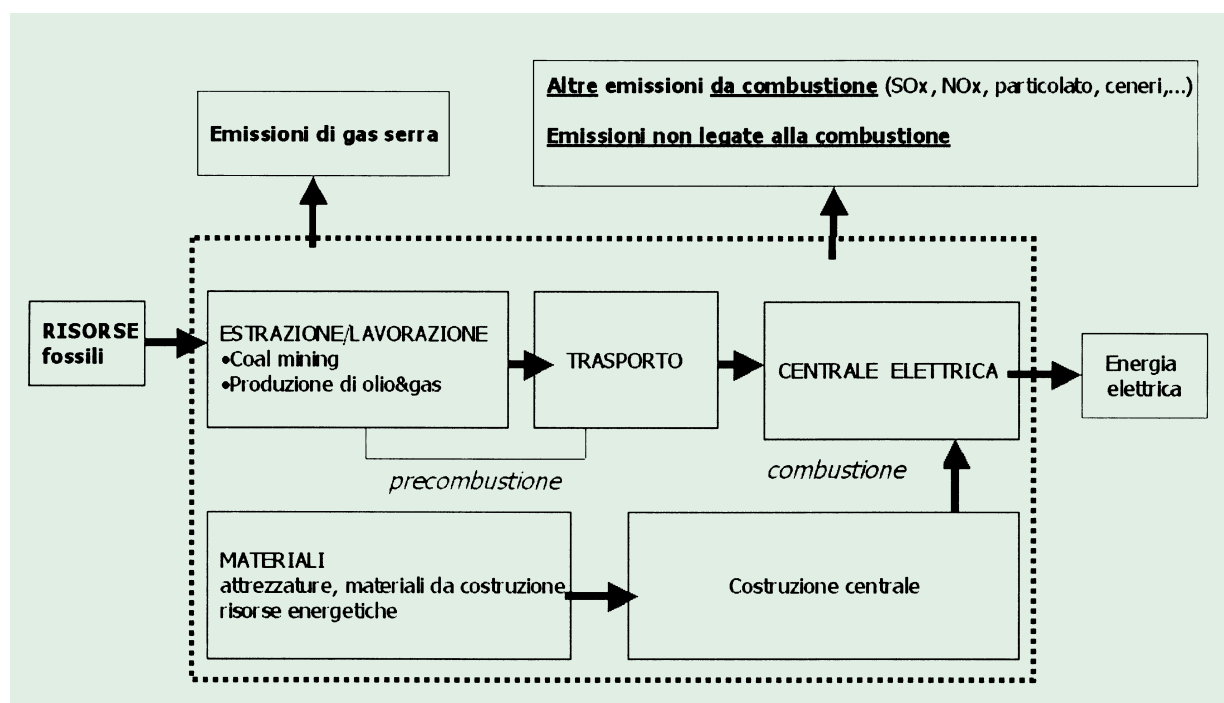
Emissioni di gas serra

Altre emissioni da combustione (SOx, NOx, particolato, ceneri,...)

Emissioni non legate alla combustione

RISORSE fossili

ESTRAZIONE/LAVORAZIONE
•Coal mining
•Produzione di olio&gas

TRASPORTO

CENTRALE ELETTRICA

Energia elettrica

precombustione

combustione

MATERIALI
attrezzature, materiali da costruzione
risorse energetiche

Costruzione centrale